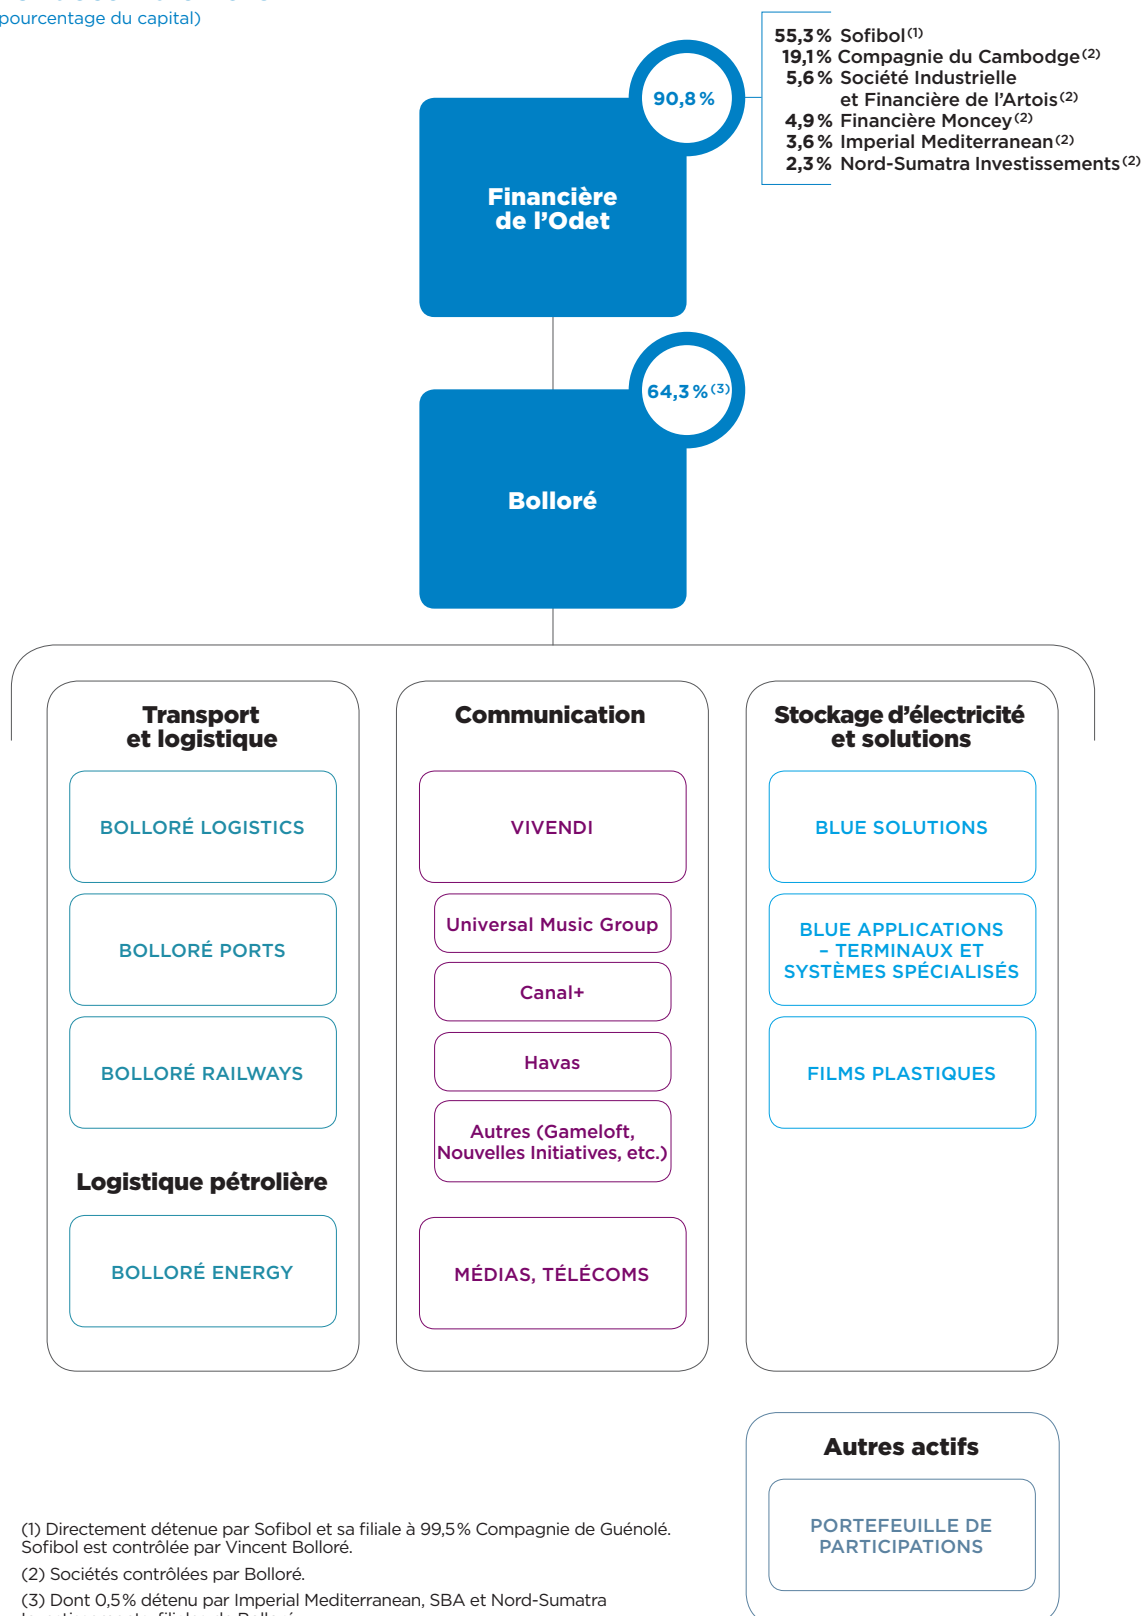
pourcentage du capital)

Financière de l'Odet

90,8 %

55,3 % Sofibol$^{(1)}$
19,1 % Compagnie du Cambodge$^{(2)}$
5,6 % Société Industrielle et Financière de l'Artois$^{(2)}$
4,9 % Financière Moncey$^{(2)}$
3,6 % Imperial Mediterranean$^{(2)}$
2,3 % Nord-Sumatra Investissements$^{(2)}$

64,3 %$^{(3)}$

Bolloré

Transport et logistique

BOLLORÉ LOGISTICS

BOLLORÉ PORTS

BOLLORÉ RAILWAYS

Logistique pétrolière

BOLLORÉ ENERGY

Communication

VIVENDI

Universal Music Group

Canal+

Havas

Autres (Gameloft, Nouvelles Initiatives, etc.)

MÉDIAS, TÉLÉCOMS

Stockage d'électricité et solutions

BLUE SOLUTIONS

BLUE APPLICATIONS – TERMINAUX ET SYSTÈMES SPÉCIALISÉS

FILMS PLASTIQUES

Autres actifs

PORTEFEUILLE DE PARTICIPATIONS

(1) Directement détenue par Sofibol et sa filiale à 99,5 % Compagnie de Guénolé. Sofibol est contrôlée par Vincent Bolloré.

(2) Sociétés contrôlées par Bolloré.

(3) Dont 0,5 % détenu par Imperial Mediterranean, SBA et Nord-Sumatra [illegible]